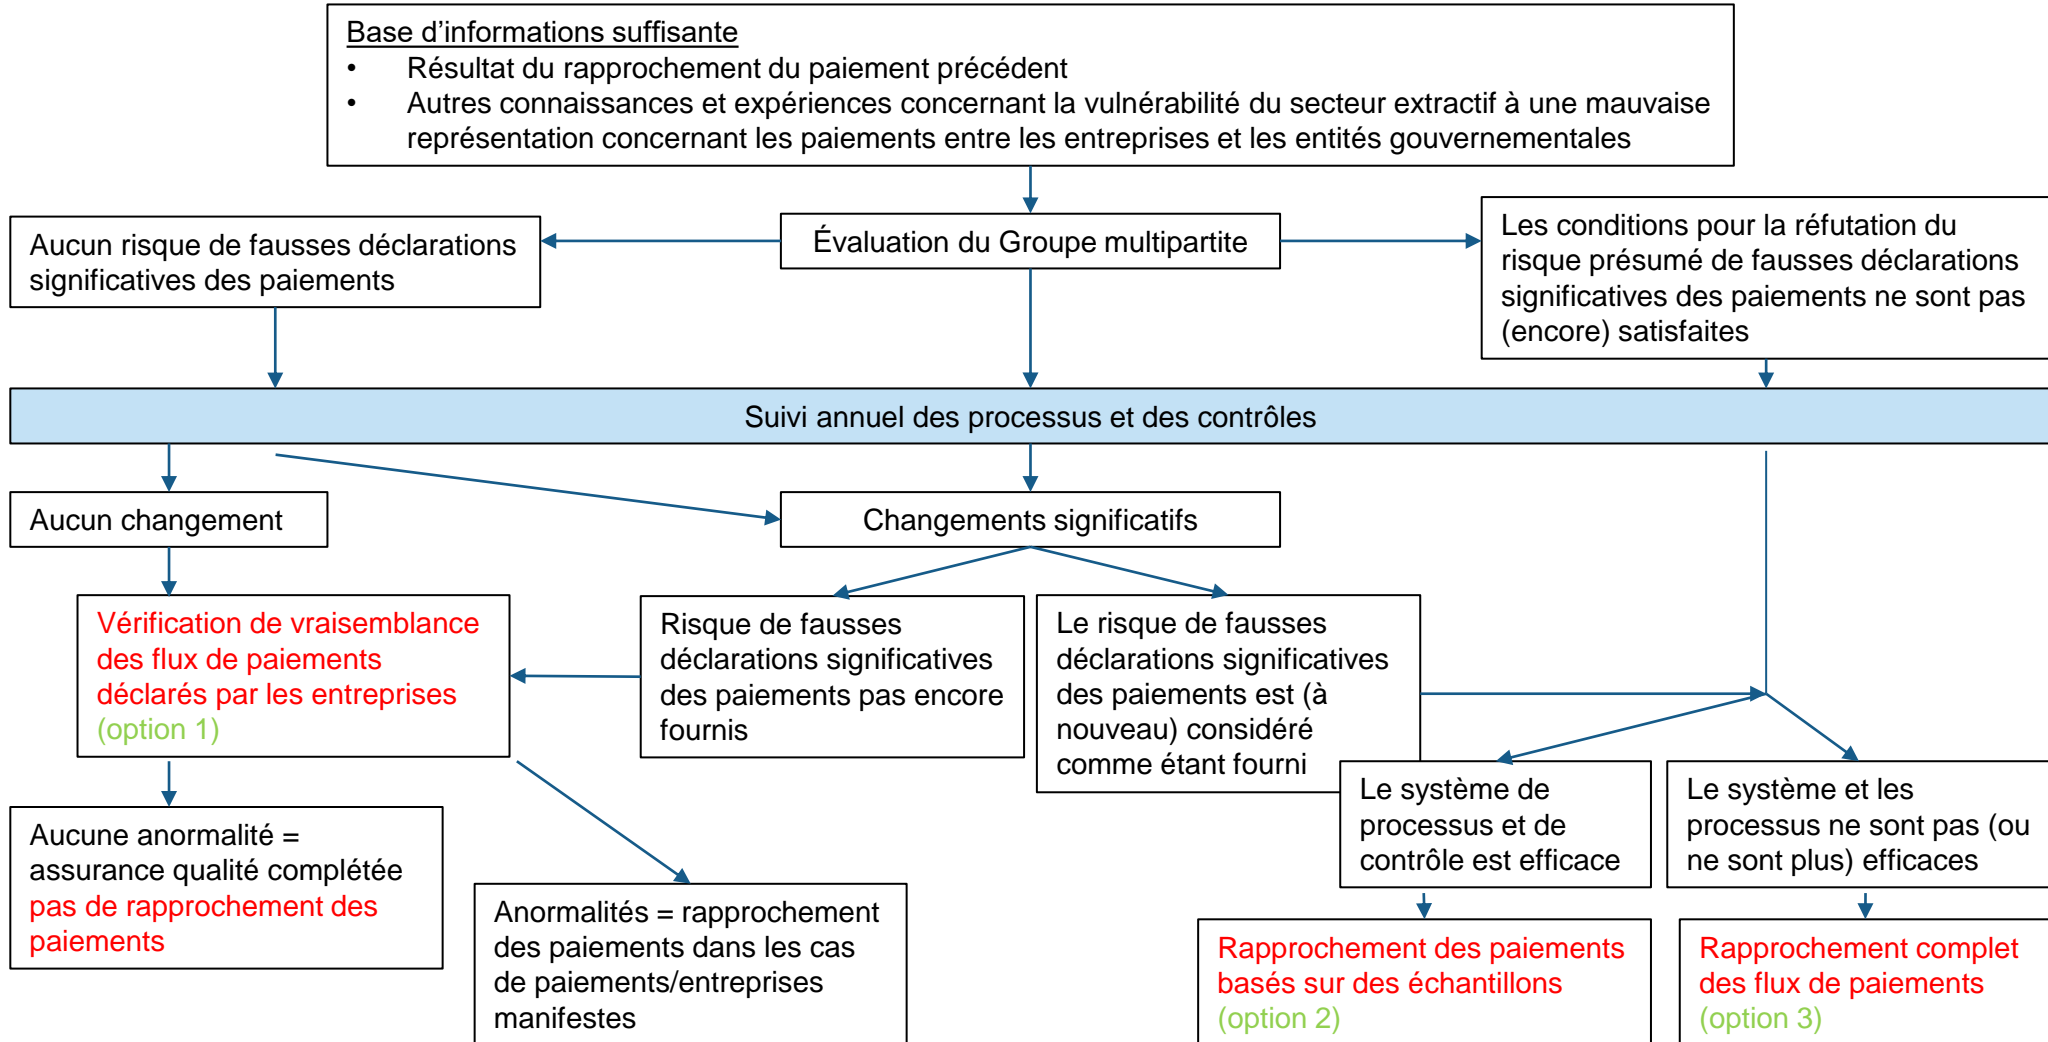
Base d'informations suffisante
• Résultat du rapprochement du paiement précédent
• Autres connaissances et expériences concernant la vulnérabilité du secteur extractif à une mauvaise représentation concernant les paiements entre les entreprises et les entités gouvernementales

Aucun risque de fausses déclarations significatives des paiements

Évaluation du Groupe multipartite

Les conditions pour la réfutation du risque présumé de fausses déclarations significatives des paiements ne sont pas (encore) satisfaites

Suivi annuel des processus et des contrôles

Aucun changement

Changements significatifs

Vérification de vraisemblance des flux de paiements déclarés par les entreprises (option 1)

Risque de fausses déclarations significatives des paiements pas encore fournis

Le risque de fausses déclarations significatives des paiements est (à nouveau) considéré comme étant fourni

Le système de processus et de contrôle est efficace

Le système et les processus ne sont pas (ou ne sont plus) efficaces

Aucune anormalité = assurance qualité complétée pas de rapprochement des paiements

Anormalités = rapprochement des paiements dans les cas de paiements/entreprises manifestes

Rapprochement des paiements basés sur des échantillons (option 2)

Rapprochement complet des flux de paiements (option 3)